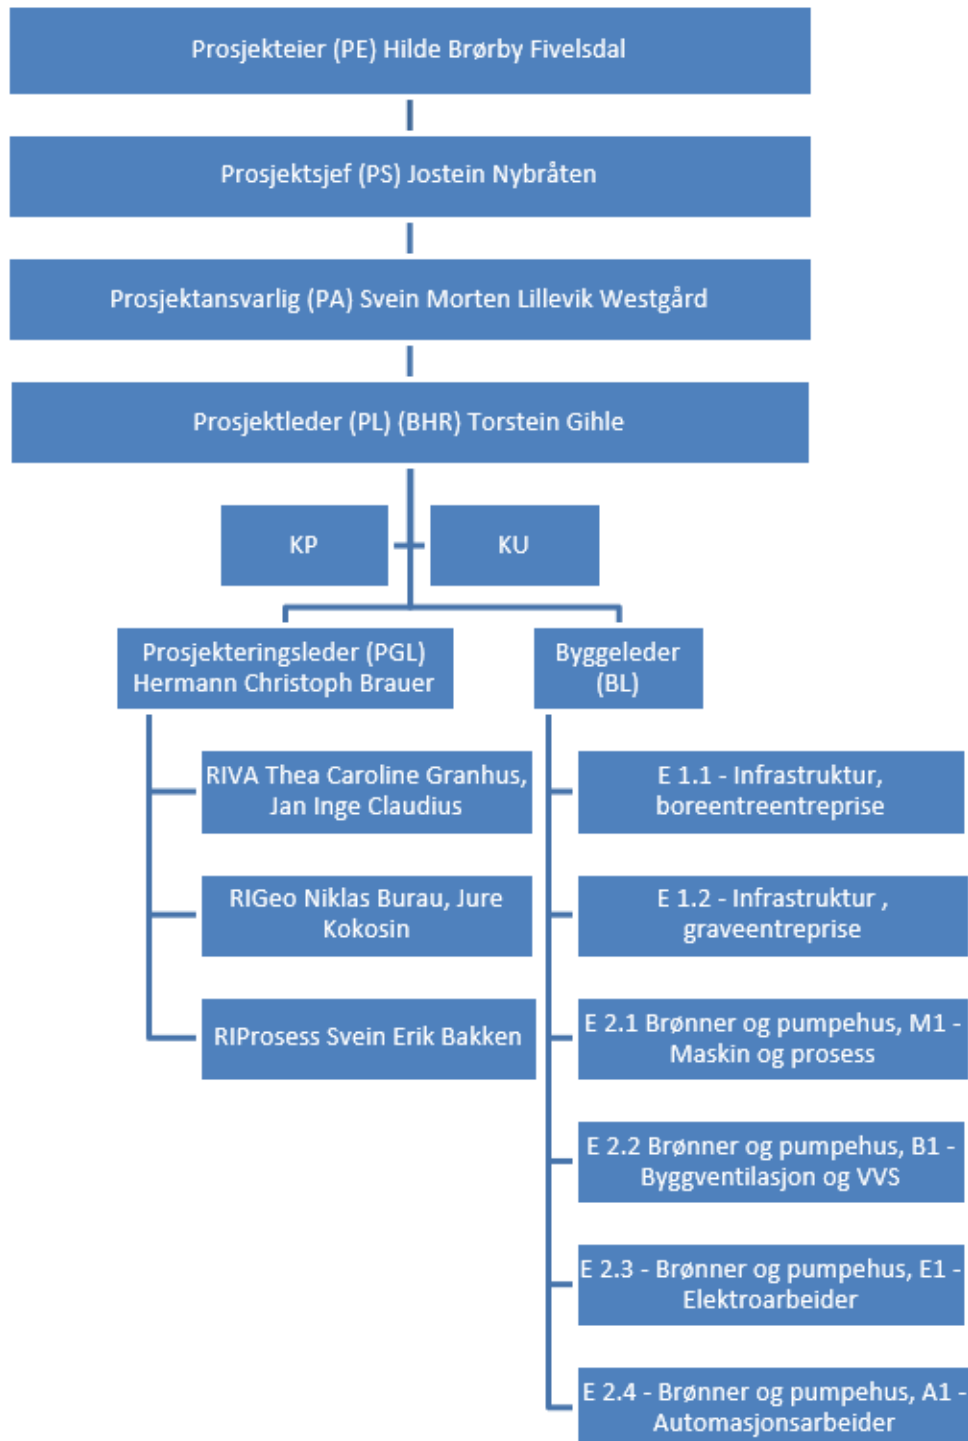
Prosjekteier (PE) Hilde Brørby Fivelsdal

Prosjektsjef (PS) Jostein Nybråten

Prosjektansvarlig (PA) Svein Morten Lillevik Westgård

Prosjektleder (PL) (BHR) Torstein Gihle

KP

KU

Prosjekteringsleder (PGL) Hermann Christoph Brauer

Byggeleder (BL)

RIVA Thea Caroline Granhus, Jan Inge Claudius

RIGeo Niklas Burau, Jure Kokosin

RIProsess Svein Erik Bakken

E 1.1 - Infrastruktur, boreentreentreprise

E 1.2 - Infrastruktur , graveentreprise

E 2.1 Brønner og pumpehus, M1 - Maskin og prosess

E 2.2 Brønner og pumpehus, B1 - Byggventilasjon og VVS

E 2.3 - Brønner og pumpehus, E1 - Elektroarbeider

E 2.4 - Brønner og pumpehus, A1 - Automasjonsarbeider